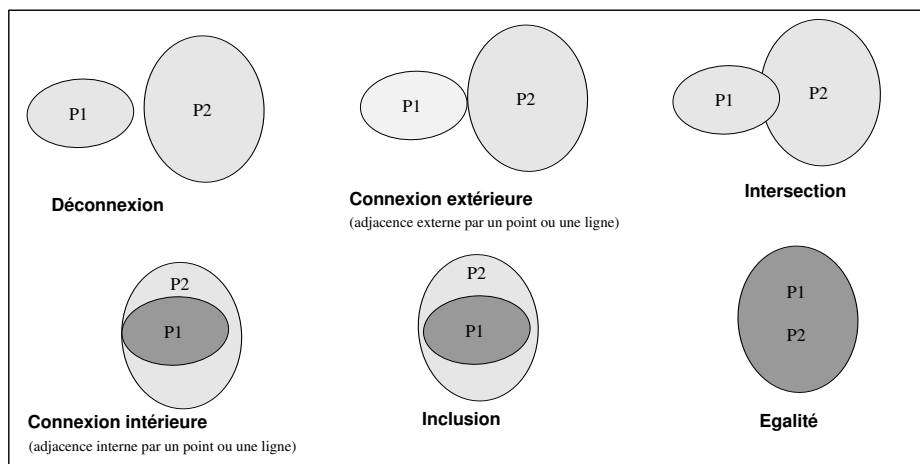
P1 P2

Déconnexion

P1 P2

Connexion extérieure

(adjacence externe par un point ou une ligne)

P1 P2

Intersection

P2 P1

Connexion intérieure

(adjacence interne par un point ou une ligne)

P2 P1

Inclusion

P1 P2

Egalité